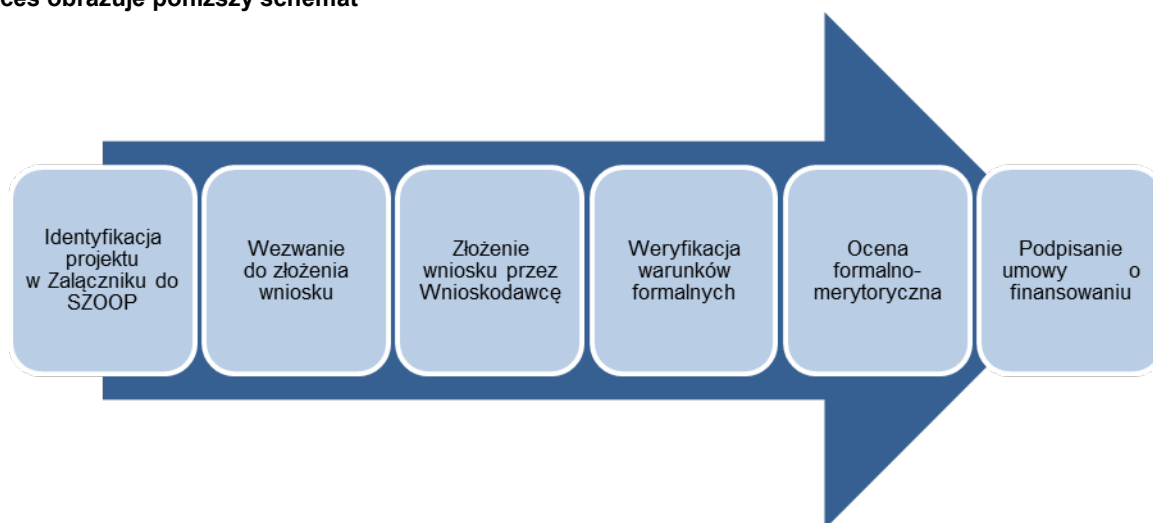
ces obrazuje poniższy schemat

Identyfikacja projektu w Załączniku do SZOOP

Wezwanie do złożenia wniosku

Złożenie wniosku przez Wnioskodawcę

Weryfikacja warunków formalnych

Ocena formalno-merytoryczna

Podpisanie umowy o finansowaniu